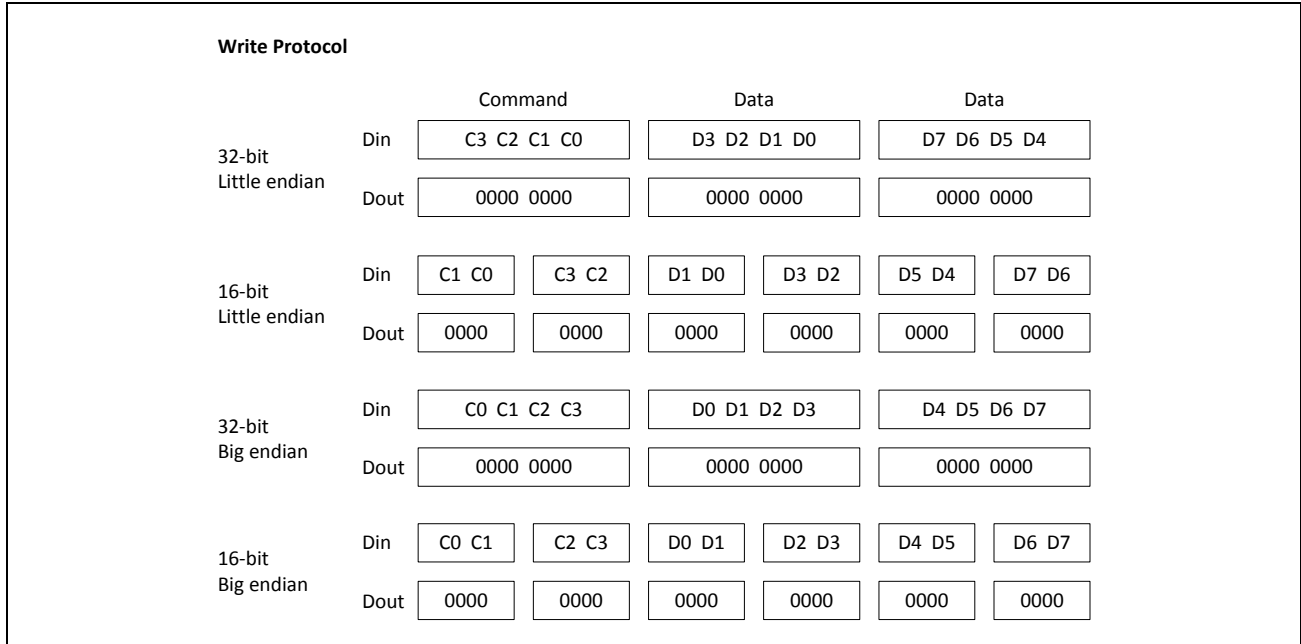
**Write Protocol**

Command Data Data

32-bit Little endian

Din C3 C2 C1 C0 D3 D2 D1 D0 D7 D6 D5 D4

Dout 0000 0000 0000 0000 0000 0000

16-bit Little endian

Din C1 C0 C3 C2 D1 D0 D3 D2 D5 D4 D7 D6

Dout 0000 0000 0000 0000 0000 0000

32-bit Big endian

Din C0 C1 C2 C3 D0 D1 D2 D3 D4 D5 D6 D7

Dout 0000 0000 0000 0000 0000 0000

16-bit Big endian

Din C0 C1 C2 C3 D0 D1 D2 D3 D4 D5 D6 D7

Dout 0000 0000 0000 0000 0000 0000